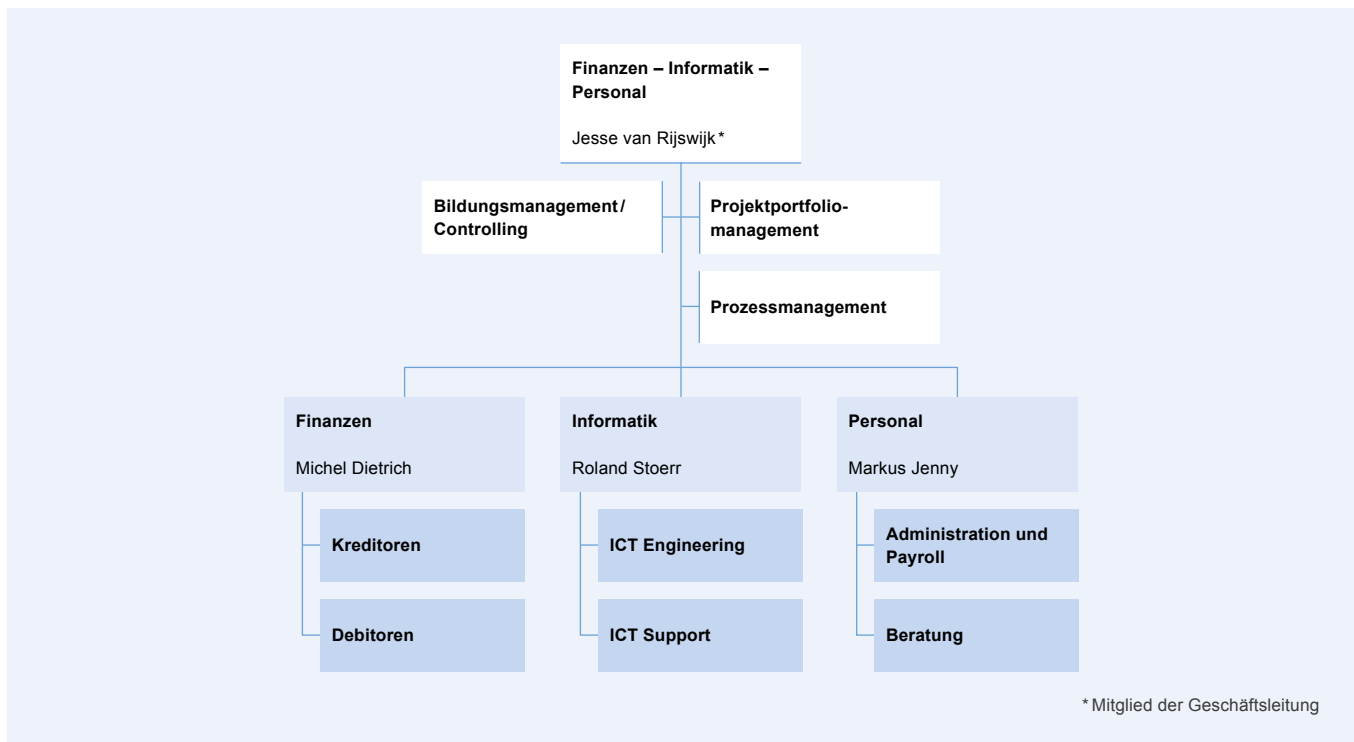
Finanzen – Informatik – Personal

Jesse van Rijswijk*

Bildungsmanagement / Controlling

Projektportfoliomanagement

Prozessmanagement

Finanzen

Michel Dietrich

Kreditoren

Debitoren

Informatik

Roland Stoerr

ICT Engineering

ICT Support

Personal

Markus Jenny

Administration und Payroll

Beratung

* Mitglied der Geschäftsleitung